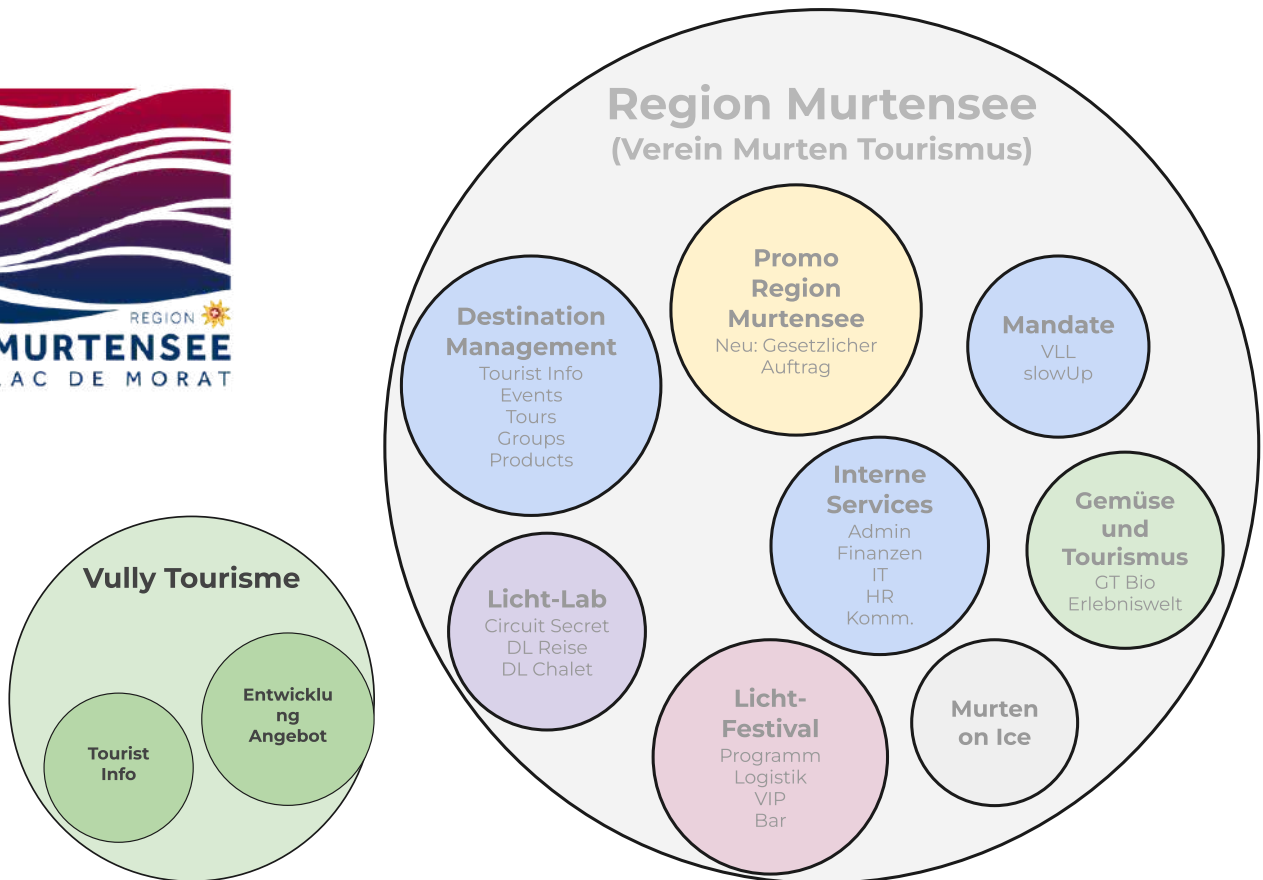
REGION
MURTENSEE
LAC DE MORAT

Vully Tourisme

Tourist Info

Entwicklung Angebot

Region Murtensee
(Verein Murten Tourismus)

Destination Management
Tourist Info
Events
Tours
Groups
Products

Promo Region Murtensee
Neu: Gesetzlicher Auftrag

Mandate
VLL
slowUp

Interne Services
Admin
Finanzen
IT
HR
Komm.

Gemüse und Tourismus
GT Bio
Erlebniswelt

Licht-Lab
Circuit Secret
DL Reise
DL Chalet

Licht-Festival
Programm
Logistik
VIP
Bar

Murten on Ice